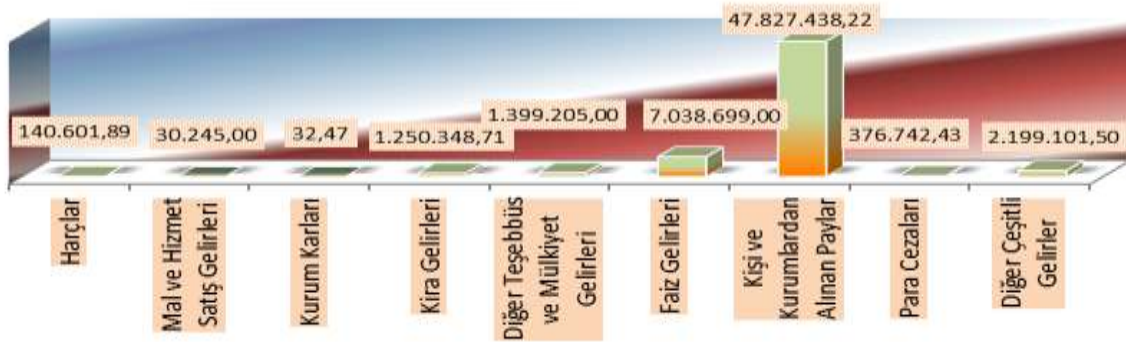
140.601,89
30.245,00
32,47
1.250.348,71
1.399.205,00
7.038.699,00
47.827.438,22
376.742,43
2.199.101,50

Harçlar
Mal ve Hizmet Satış Gelirleri
Kurum Karları
Kira Gelirleri
Diğer Teşebbüs ve Mülkiyet Gelirleri
Faiz Gelirleri
Kişi ve Kurumlardan Alınan Paylar
Para Cezaları
Diğer Çeşitli Gelirler